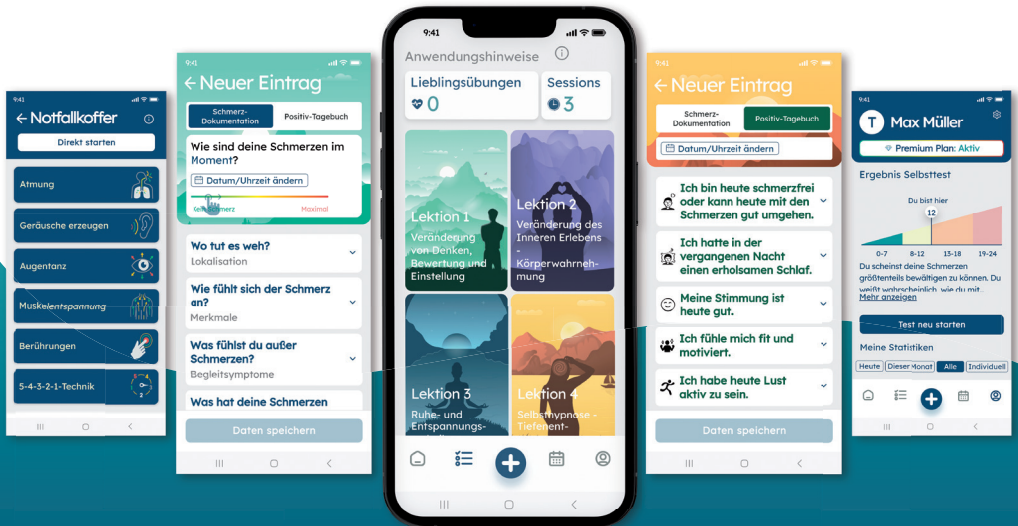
9:41

← Notfallkoffer

Direkt starten

Atmung

Geräusche erzeugen

Augentanz

Muskelentspannung

Berührungen

5-4-3-2-1-Technik

9:41

← Neuer Eintrag

Schmerz-Dokumentation

Positiv-Tagebuch

Wie sind deine Schmerzen im Moment?

Datum/Uhrzeit ändern

Schmerz

Maximal

Wo tut es weh?
Lokalisation

Wie fühlt sich der Schmerz an?
Merkmale

Was fühlst du außer Schmerzen?
Begleitsymptome

Was hat deine Schmerzen

Daten speichern

9:41

Anwendungshinweise

Lieblingsübungen
0

Sessions
3

Lektion 1
Veränderung von Denken, Bewertung und Einstellung

Lektion 2
Veränderung des Inneren Erlebens - Körperwahrnehmung

Lektion 3
Ruhe- und Entspannungs-

Lektion 4
Selbsthypnose - Tiefenent-

9:41

← Neuer Eintrag

Schmerz-Dokumentation

Positiv-Tagebuch

Datum/Uhrzeit ändern

Ich bin heute schmerzfrei oder kann heute mit den Schmerzen gut umgehen.

Ich hatte in der vergangenen Nacht einen erholsamen Schlaf.

Meine Stimmung ist heute gut.

Ich fühle mich fit und motiviert.

Ich habe heute Lust aktiv zu sein.

Daten speichern

9:41

T Max Müller

Premium Plan: Aktiv

Ergebnis Selbsttest

Du bist hier

12

0-7 8-12 13-18 19-24

Du scheinst deine Schmerzen größtenteils bewältigen zu können. Du weißt wahrscheinlich, wie du mit

Mehr anzeigen

Test neu starten

Meine Statistiken

Heute Dieser Monat Alle Individuell